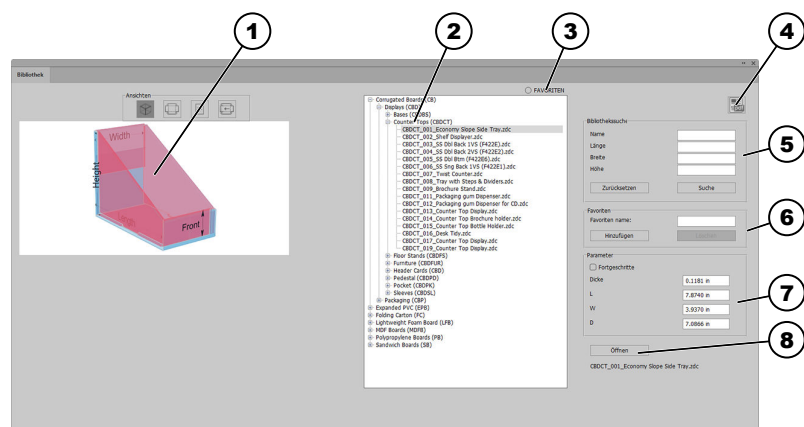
1
2
3
4
Bibliothek
Ansichten
Width
Height
Front
Depth
FAVORITEN
Corrugated Boards (CB)
Displays (CBD)
Bases (CBDBS)
Counter Tops (CBDCT)
CBDCT_001_Economy Slope Side Tray.zdc
CBDCT_002_Shelf Displayer.zdc
CBDCT_003_SS Dbl Back 1VS (F422E).zdc
CBDCT_004_SS Dbl Back 2VS (F422E2).zdc
CBDCT_005_SS Dbl Btm (F422B6).zdc
CBDCT_006_SS Sng Back 1VS (F422E1).zdc
CBDCT_007_Twist Counter.zdc
CBDCT_008_Tray with Steps & Dividers.zdc
CBDCT_009_Brochure Stand.zdc
CBDCT_011_Packaging gum Dispenser.zdc
CBDCT_012_Packaging gum Dispenser for CD.zdc
CBDCT_013_Counter Top Display.zdc
CBDCT_014_Counter Top Brochure holder.zdc
CBDCT_015_Counter Top Bottle Holder.zdc
CBDCT_016_Desk Tidy.zdc
CBDCT_017_Counter Top Display.zdc
CBDCT_019_Counter Top Display.zdc
Floor Stands (CBDFS)
Furniture (CBDFUR)
Header Cards (CBD)
Pedestal (CBDPD)
Pocket (CBDPK)
Sleeves (CBDSL)
Packaging (CBP)
Expanded PVC (EPB)
Folding Carton (FC)
Lightweight Foam Board (LFB)
MDF Boards (MDFB)
Polypropylene Boards (PB)
Sandwich Boards (SB)
Bibliothekssuche
Name
Länge
Breite
Höhe
Zurücksetzen
Suche
5
Favoriten
Favoriten name:
Hinzufügen
Löschen
6
Parameter
Fortgeschritte
Dicke 0.1181 in
L 7.8740 in
W 3.9370 in
D 7.0866 in
7
Öffnen
8
CBDCT_001_Economy Slope Side Tray.zdc